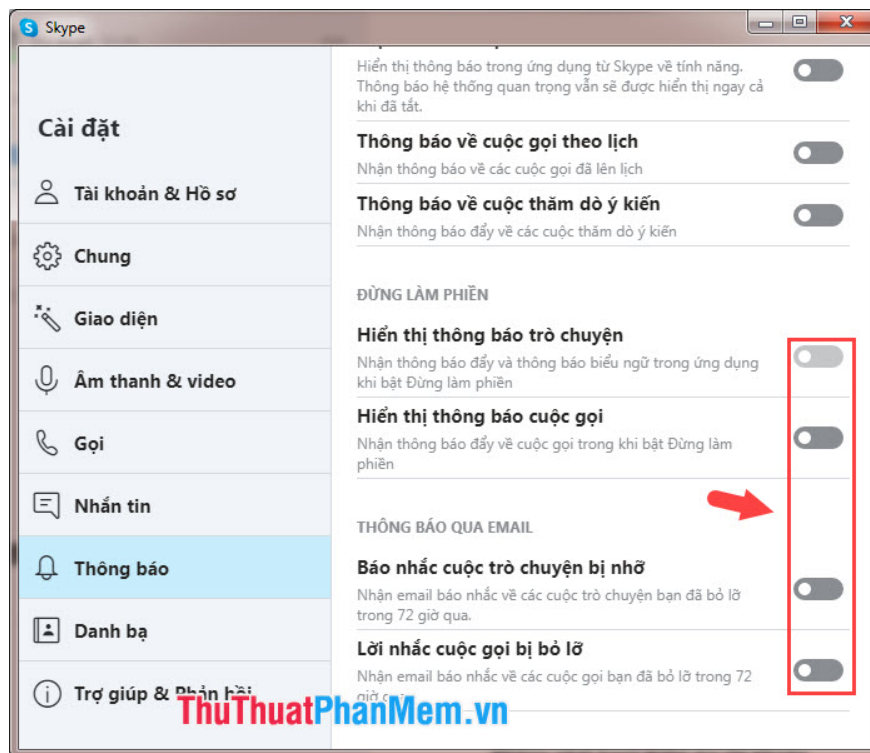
Skype

Cài đặt

Tài khoản & Hồ sơ

Chung

Giao diện

Âm thanh & video

Gọi

Nhắn tin

Thông báo

Danh bạ

Trợ giúp & Phản hồi

Hiển thị thông báo trong ứng dụng từ Skype về tính năng. Thông báo hệ thống quan trọng vẫn sẽ được hiển thị ngay cả khi đã tắt.

Thông báo về cuộc gọi theo lịch
Nhận thông báo về các cuộc gọi đã lên lịch

Thông báo về cuộc thăm dò ý kiến
Nhận thông báo đẩy về các cuộc thăm dò ý kiến

ĐỪNG LÀM PHIỀN

Hiển thị thông báo trò chuyện
Nhận thông báo đẩy và thông báo biểu ngữ trong ứng dụng khi bật Đừng làm phiền

Hiển thị thông báo cuộc gọi
Nhận thông báo đẩy về cuộc gọi trong khi bật Đừng làm phiền

THÔNG BÁO QUA EMAIL

Báo nhắc cuộc trò chuyện bị nhỡ
Nhận email báo nhắc về các cuộc trò chuyện bạn đã bỏ lỡ trong 72 giờ qua.

Lời nhắc cuộc gọi bị bỏ lỡ
Nhận email báo nhắc về các cuộc gọi bạn đã bỏ lỡ trong 72 giờ qua.

ThuThuatPhanMem.vn